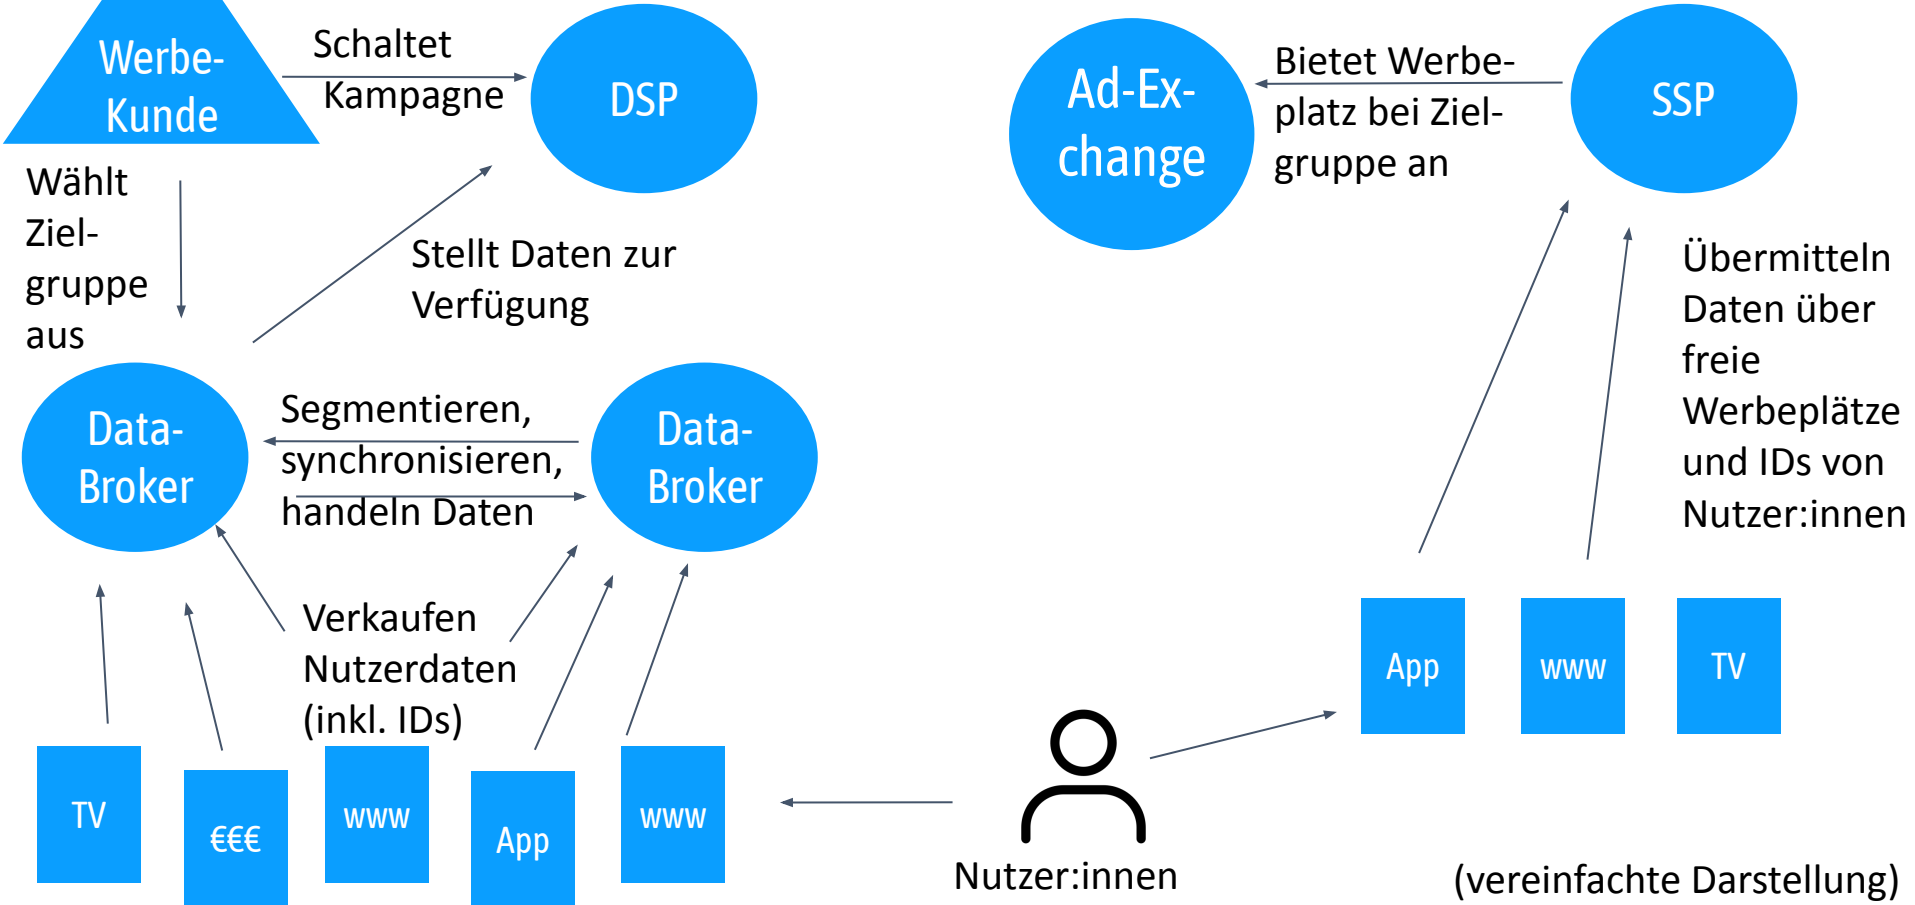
Werbe-Kunde

Schaltet Kampagne

DSP

Ad-Exchange

Bietet Werbeplatz bei Zielgruppe an

SSP

Wählt Zielgruppe aus

Stellt Daten zur Verfügung

Übermitteln Daten über freie Werbeplätze und IDs von Nutzer:innen

Data-Broker

Segmentieren, synchronisieren, handeln Daten

Data-Broker

Verkaufen Nutzerdaten (inkl. IDs)

App

www

TV

TV

€€€

www

App

www

Nutzer:innen

(vereinfachte Darstellung)